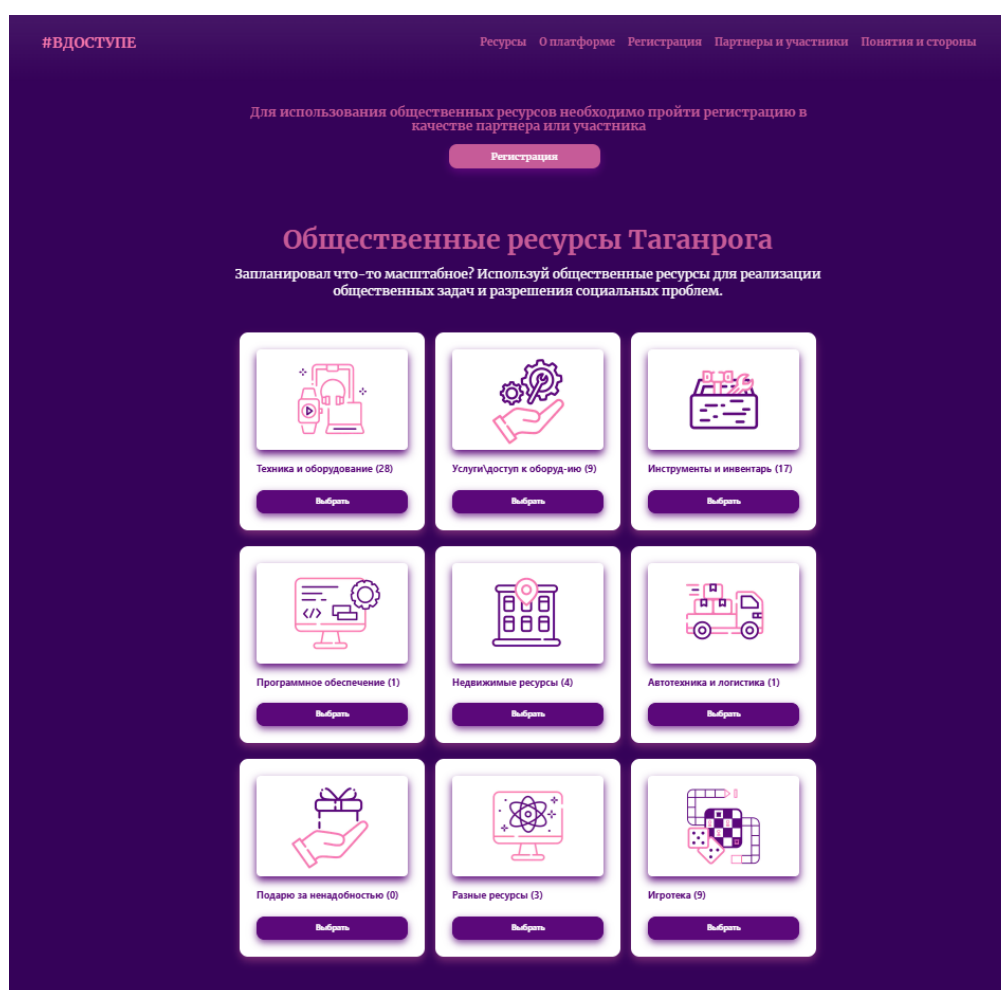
#ВДОСТУПЕ

Ресурсы О платформе Регистрация Партнеры и участники Понятия и стороны

Для использования общественных ресурсов необходимо пройти регистрацию в качестве партнера или участника

Регистрация

Общественные ресурсы Таганрога

Запланировал что-то масштабное? Используй общественные ресурсы для реализации общественных задач и разрешения социальных проблем.

Техника и оборудование (28)

Выбрать

Услуги\доступ к оборуд-ию (9)

Выбрать

Инструменты и инвентарь (17)

Выбрать

Програмное обеспечение (1)

Выбрать

Недвижимые ресурсы (4)

Выбрать

Автотехника и логистика (1)

Выбрать

Подарю за ненадобностью (0)

Выбрать

Разные ресурсы (3)

Выбрать

Игротека (9)

Выбрать